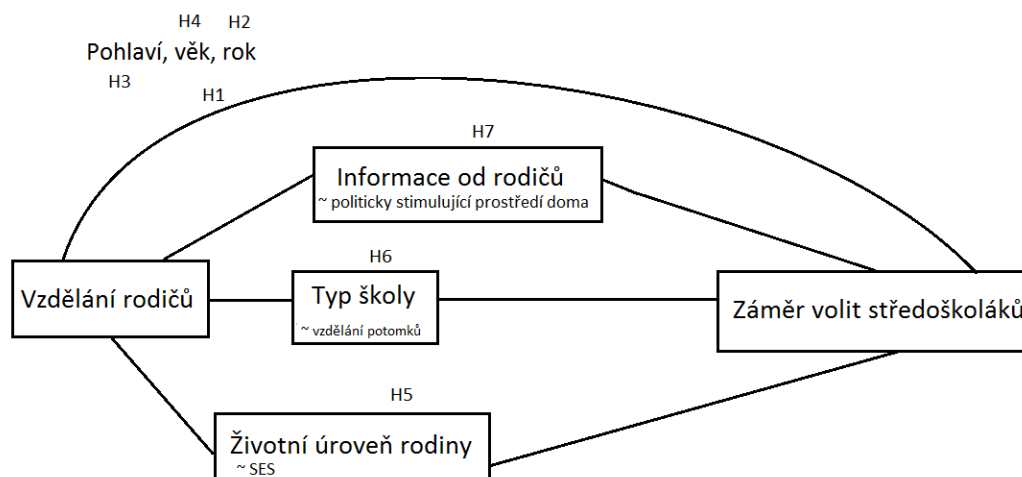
H4 H2
Pohlaví, věk, rok
H3
H1

H7
Informace od rodičů
~ politicky stimulující prostředí doma

Vzdělání rodičů

H6
Typ školy
~ vzdělání potomků

Záměr volit středoškoláků

H5
Životní úroveň rodiny
~ SES